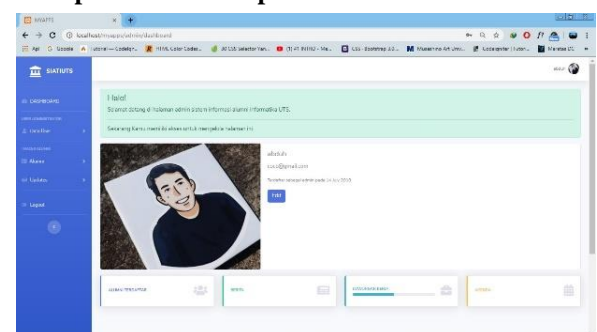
SIATUTS
localhost/siatuts/admin/dashboard
SIATUTS
DASHBOARD
Data Dan
Akun
Update
Logout
Halo!
Selamat datang di halaman admin sistem informasi alumni informatika UTS.
Sekarang kamu memiliki akses untuk mengelola halaman ini.
admin
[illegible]@gmail.com
Terdaftar sebagai admin pada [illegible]
Edit
ALUMNI TERCATAT
BERITA
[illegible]
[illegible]